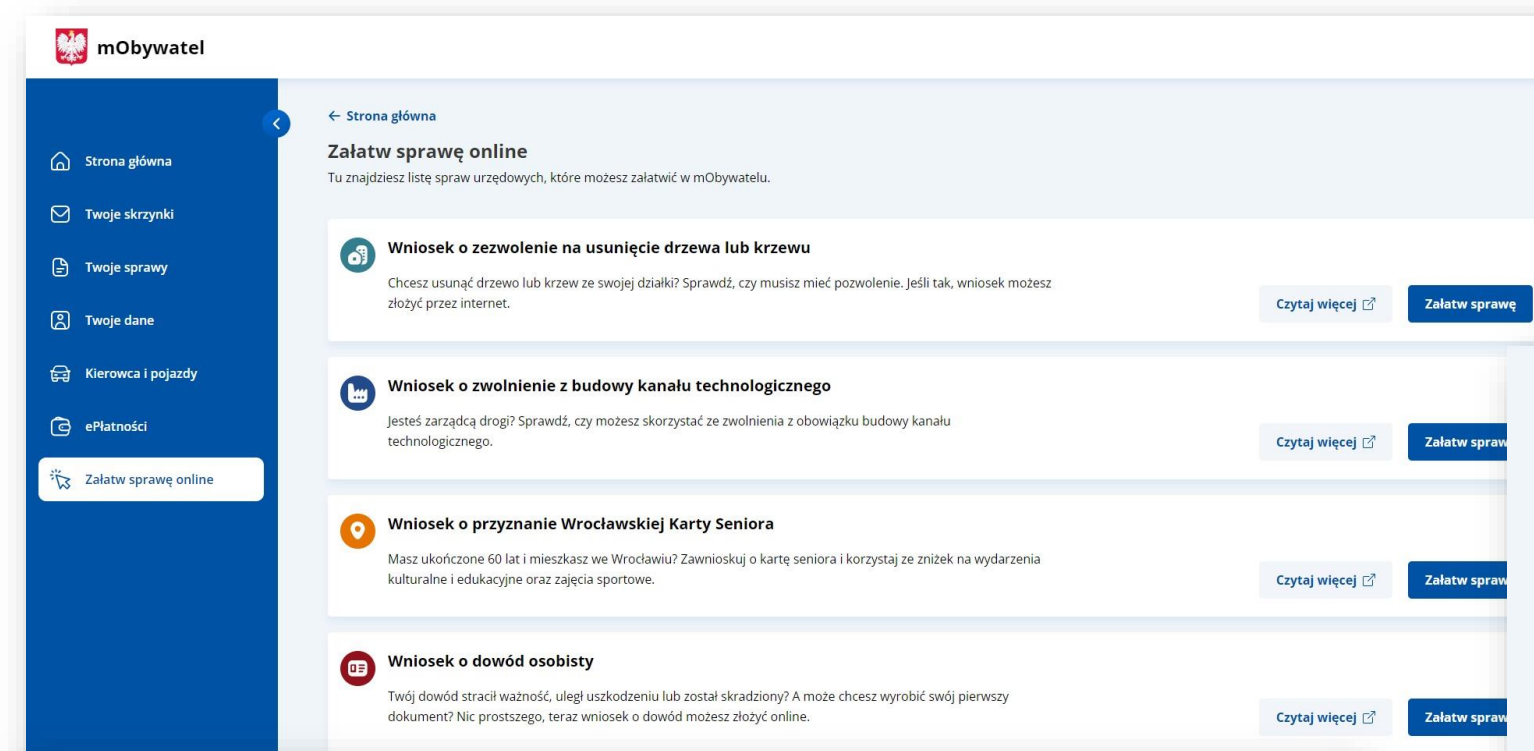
mObywatel

Strona główna
Twoje skrzynki
Twoje sprawy
Twoje dane
Kierowca i pojazdy
ePłatności
Załatw sprawę online

← Strona główna

Załatw sprawę online
Tu znajdziesz listę spraw urzędowych, które możesz załatwić w mObywatelu.

Wniosek o zezwolenie na usunięcie drzewa lub krzewu
Chcesz usunąć drzewo lub krzew ze swojej działki? Sprawdź, czy musisz mieć pozwolenie. Jeśli tak, wniosek możesz złożyć przez internet.
Czytaj więcej
Załatw sprawę

Wniosek o zwolnienie z budowy kanału technologicznego
Jesteś zarządcą drogi? Sprawdź, czy możesz skorzystać ze zwolnienia z obowiązku budowy kanału technologicznego.
Czytaj więcej
Załatw spraw

Wniosek o przyznanie Wrocławskiej Karty Seniora
Masz ukończone 60 lat i mieszkasz we Wrocławiu? Zawnioskuj o kartę seniora i korzystaj ze zniżek na wydarzenia kulturalne i edukacyjne oraz zajęcia sportowe.
Czytaj więcej
Załatw spraw

Wniosek o dowód osobisty
Twój dowód stracił ważność, uległ uszkodzeniu lub został skradziony? A może chcesz wyrobić swój pierwszy dokument? Nic prostszego, teraz wniosek o dowód możesz złożyć online.
Czytaj więcej
Załatw spraw